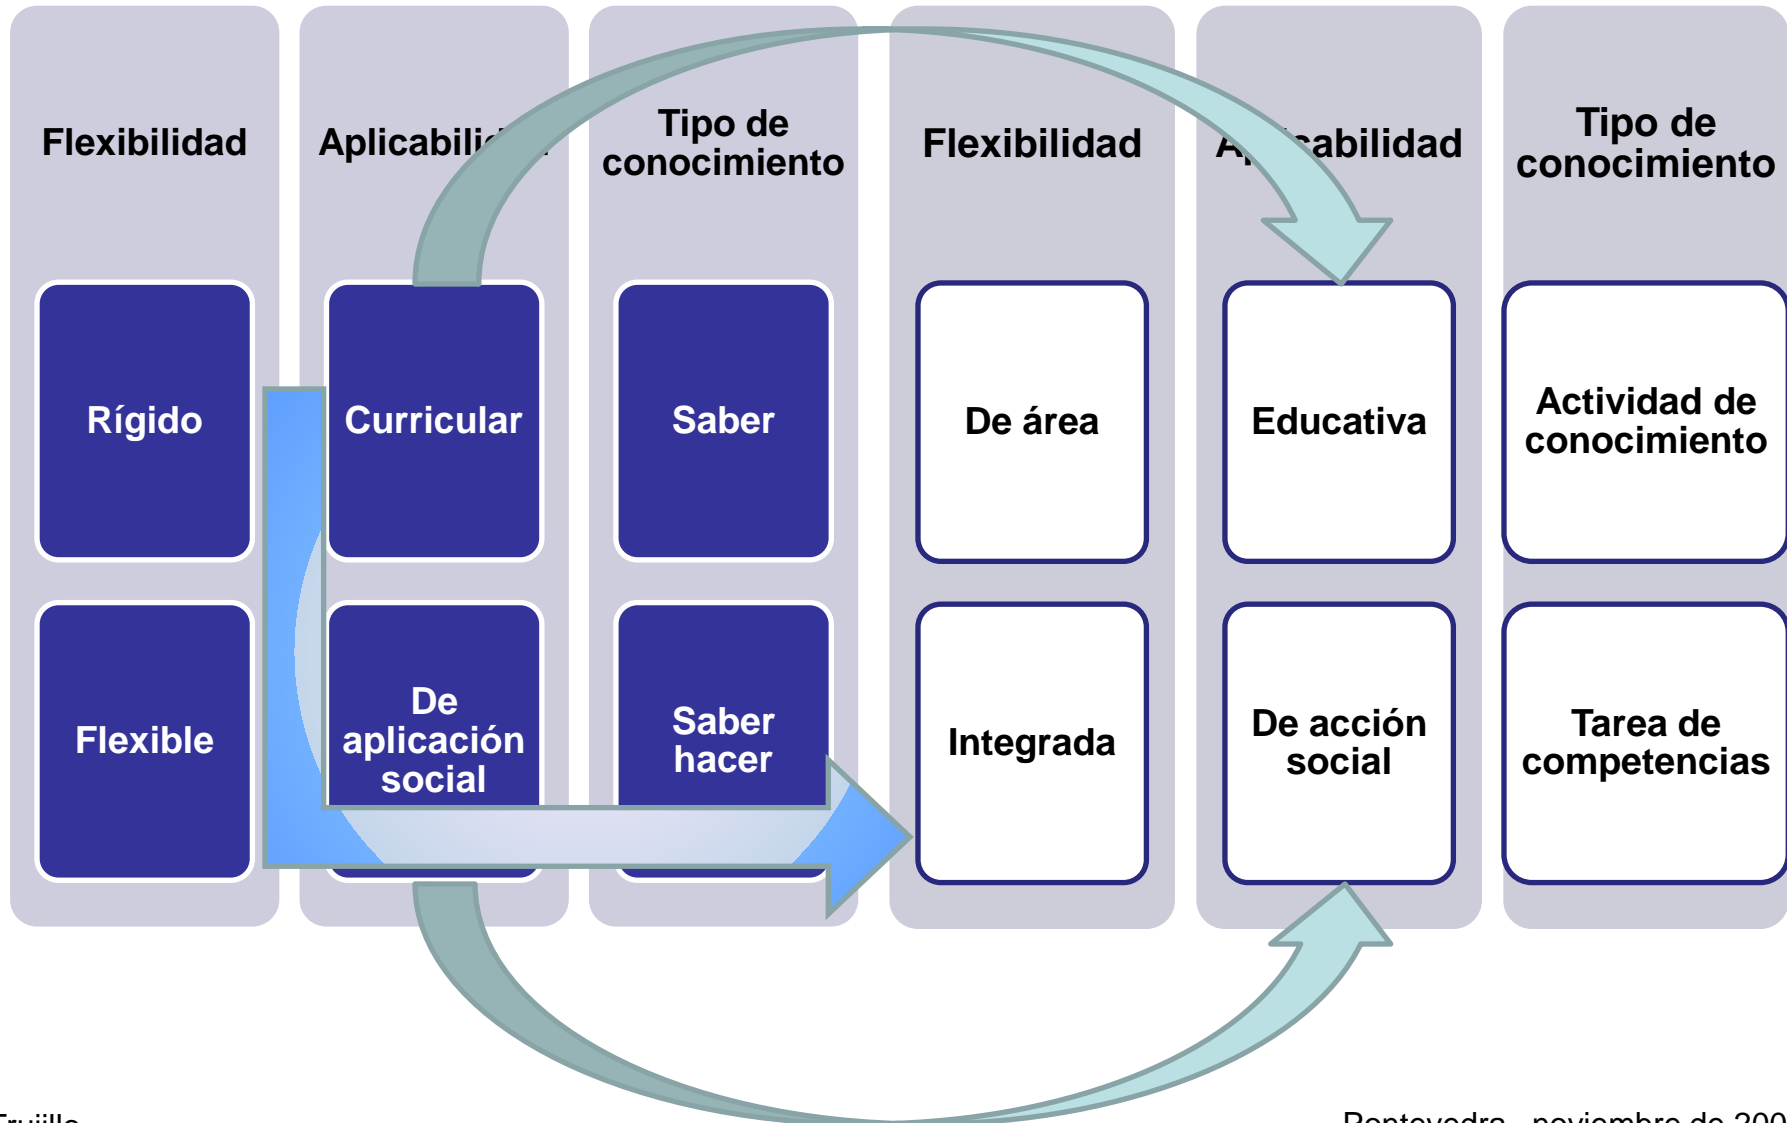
Flexibilidad

Rígido

Flexible

Aplicabili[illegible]

Curricular

De aplicación social

Tipo de conocimiento

Saber

Saber hacer

Flexibilidad

De área

Integrada

A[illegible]cabilidad

Educativa

De acción social

Tipo de conocimiento

Actividad de conocimiento

Tarea de competencias

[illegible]ujillo

Pontevedra, noviembre de 200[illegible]